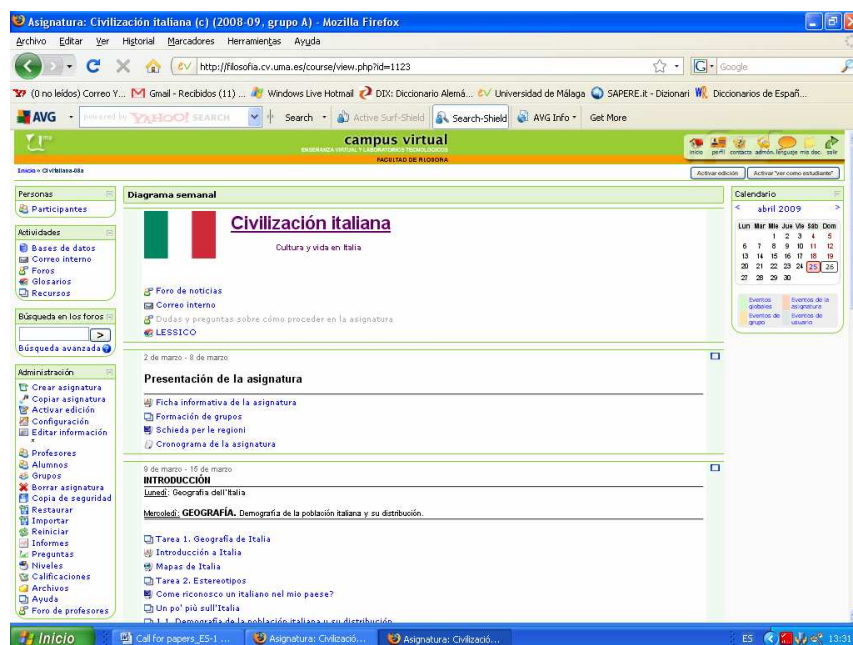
Asignatura: Civilización italiana (c) (2008-09, grupo A) - Mozilla Firefox

Archivo Editar Ver Historial Marcadores Herramientas Ayuda

http://filosofia.cv.uma.es/course/view.php?id=1123

Google

(0 no leídos) Correo Y... Gmail - Recibidos (11) ... Windows Live Hotmail DIX: Diccionario Alemá... Universidad de Málaga SAPERE.it - Dizionari Diccionarios de Españ...

AVG powered by YAHOO! SEARCH Search Active Surf-Shield Search-Shield AVG Info Get More

campus virtual
ENSEÑANZA VIRTUAL Y LABORATORIOS TECNOLÓGICOS
FACULTAD DE FILOSOFÍA

inicio perfil contacto admón. lenguaje mis doc. salir

Inicio » CivItaliana-08a

Activar edición Activar "ver como estudiante"

Personas
Participantes

Actividades
Bases de datos
Correo interno
Foros
Glosarios
Recursos

Búsqueda en los foros
Búsqueda avanzada

Administración
Crear asignatura
Copiar asignatura
Activar edición
Configuración
Editar información
Profesores
Alumnos
Grupos
Borrar asignatura
Copia de seguridad
Restaurar
Importar
Reiniciar
Informes
Preguntas
Niveles
Calificaciones
Archivos
Ayuda
Foro de profesores

Diagrama semanal

Civilización italiana

Cultura y vida en Italia

Foro de noticias
Correo interno
Dudas y preguntas sobre cómo proceder en la asignatura
LESSICO

2 de marzo - 8 de marzo

Presentación de la asignatura

Ficha informativa de la asignatura
Formación de grupos
Schieda per le regioni
Cronograma de la asignatura

9 de marzo - 15 de marzo
INTRODUCCIÓN
Lunedì: Geografia dell'Italia

Mercoledì: GEOGRAFÍA. Demografía de la población italiana y su distribución.

Tarea 1. Geografía de Italia
Introducción a Italia
Mapas de Italia
Tarea 2. Estereotipos
Come riconosco un italiano nel mio paese?
Un po' più sull'Italia
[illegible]

Calendario
abril 2009

| Lun | Mar | Mie | Jue | Vie | Sáb | Dom |
|---|---|---|---|---|---|---|
| | | 1 | 2 | 3 | 4 | 5 |
| 6 | 7 | 8 | 9 | 10 | 11 | 12 |
| 13 | 14 | 15 | 16 | 17 | 18 | 19 |
| 20 | 21 | 22 | 23 | 24 | 25 | 26 |
| 27 | 28 | 29 | 30 | | | |

Eventos globales
Eventos de la asignatura
Eventos de grupo
Eventos de usuario

Inicio Call for papers_ES-1 ... Asignatura: Civilizació... Asignatura: Civilizació... ES 13:31